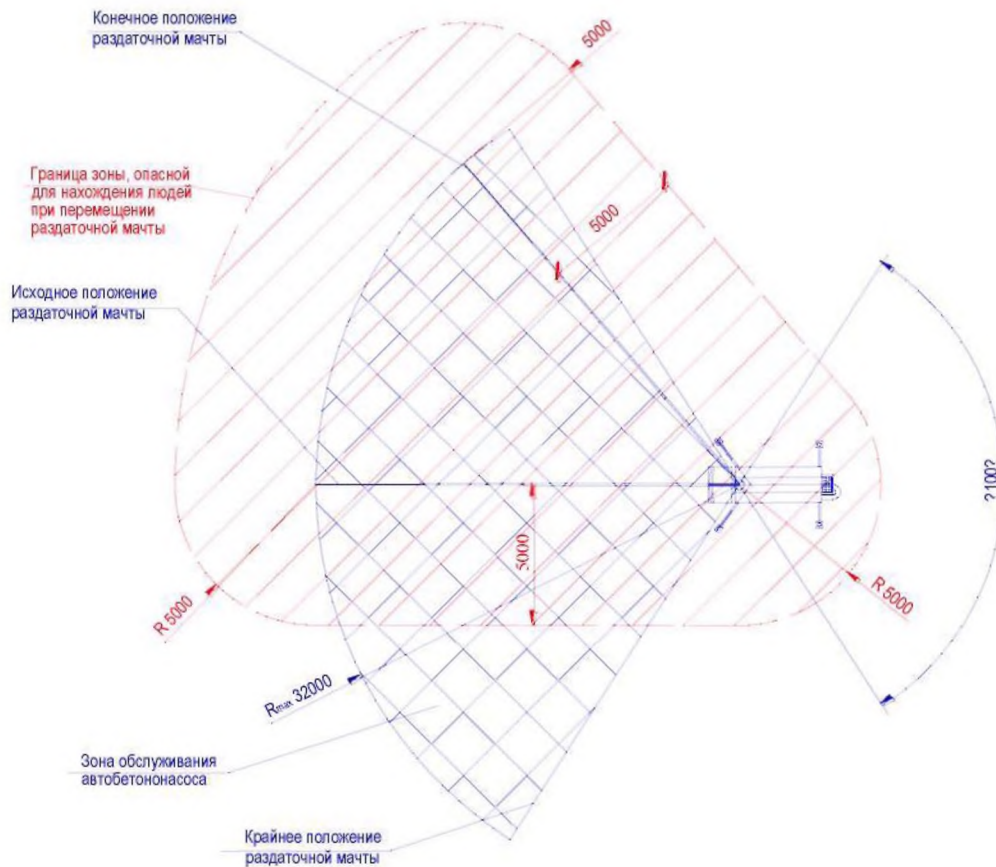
Конечное положение раздаточной мачты

5000

Граница зоны, опасной для нахождения людей при перемещении раздаточной мачты

5000

Исходное положение раздаточной мачты

210°

5000

R 5000

R 5000

$R_{max}$ 32000

Зона обслуживания автобетононасоса

Крайнее положение раздаточной мачты